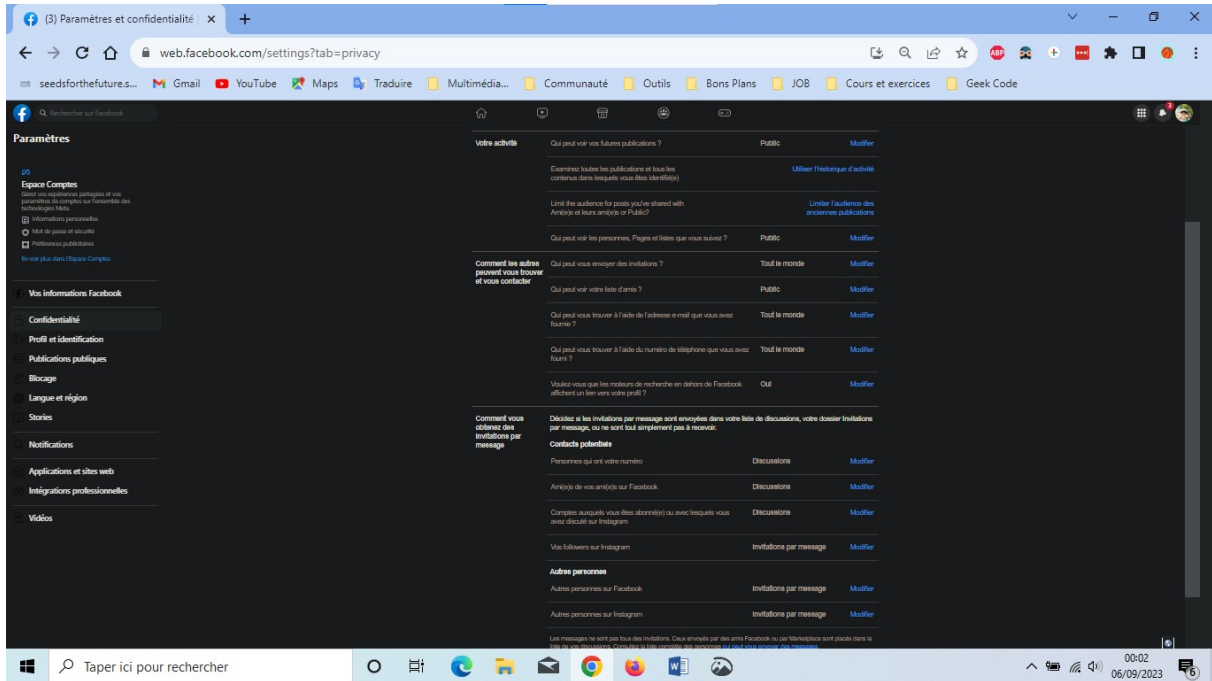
(3) Paramètres et confidentialité | ×

web.facebook.com/settings?tab=privacy

seedsforthefuture.s... Gmail YouTube Maps Traduire Multimédia... Communauté Outils Bons Plans JOB Cours et exercices Geek Code

Rechercher sur Facebook

Paramètres

Espace Comptes
Gérez vos expériences partagées et vos paramètres de comptes sur l'ensemble des technologies Meta.
Informations personnelles
Mot de passe et sécurité
Préférences publicitaires
En voir plus dans l'Espace Comptes

Vos informations Facebook
Confidentialité
Profil et identification
Publications publiques
Blocage
Langue et région
Stories
Notifications
Applications et sites web
Intégrations professionnelles
Vidéos

| | | | |
|---|---|---|---|
| Votre activité | Qui peut voir vos futures publications ? | Public | Modifier |
| | Examinez toutes les publications et tous les contenus dans lesquels vous êtes identifié(e) | | Utiliser l'historique d'activité |
| | Limit the audience for posts you've shared with Ami(e)s et leurs ami(e)s or Public? | | Limiter l'audience des anciennes publications |
| | Qui peut voir les personnes, Pages et listes que vous suivez ? | Public | Modifier |
| Comment les autres peuvent vous trouver et vous contacter | Qui peut vous envoyer des invitations ? | Tout le monde | Modifier |
| | Qui peut voir votre liste d'amis ? | Public | Modifier |
| | Qui peut vous trouver à l'aide de l'adresse e-mail que vous avez fournie ? | Tout le monde | Modifier |
| | Qui peut vous trouver à l'aide du numéro de téléphone que vous avez fourni ? | Tout le monde | Modifier |
| | Voulez-vous que les moteurs de recherche en dehors de Facebook affichent un lien vers votre profil ? | Oui | Modifier |

Comment vous obtenez des invitations par message
Décidez si les invitations par message sont envoyées dans votre liste de discussions, votre dossier Invitations par message, ou ne sont tout simplement pas à recevoir.

Contacts potentiels
| | | |
|---|---|---|
| Personnes qui ont votre numéro | Discussions | Modifier |
| Ami(e)s de vos ami(e)s sur Facebook | Discussions | Modifier |
| Comptes auxquels vous êtes abonné(e) ou avec lesquels vous avez discuté sur Instagram | Discussions | Modifier |
| Vos followers sur Instagram | Invitations par message | Modifier |

Autres personnes
| | | |
|---|---|---|
| Autres personnes sur Facebook | Invitations par message | Modifier |
| Autres personnes sur Instagram | Invitations par message | Modifier |

Les messages ne sont pas tous des invitations. Ceux envoyés par des amis Facebook ou par Marketplace sont placés dans la liste de vos discussions. Consultez la liste complète des personnes qui peut vous envoyer des messages.

Taper ici pour rechercher

00:02
06/09/2023